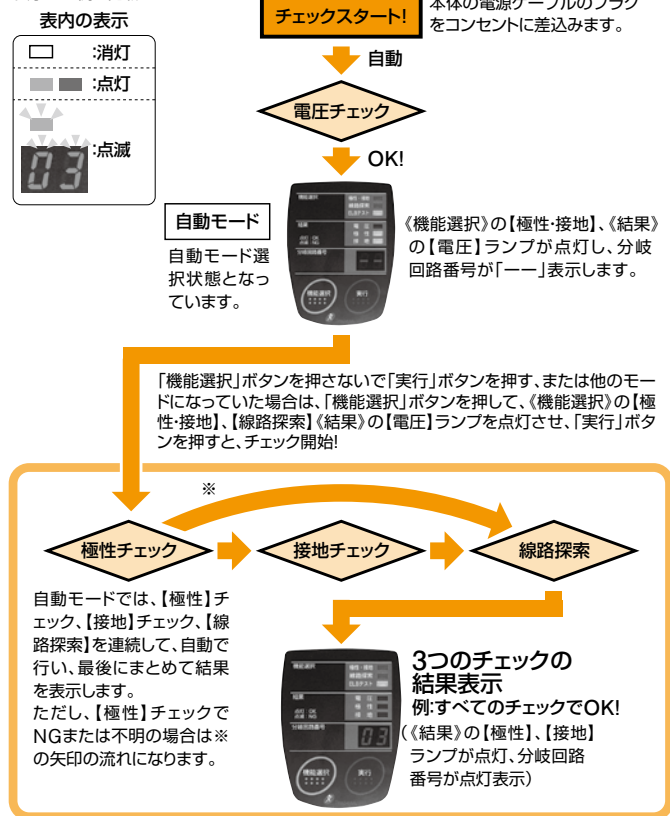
表内の表示

:消灯

:点灯

:点滅

03

チェックスタート!

本体の電源ケーブルのプラグをコンセントに差込みます。

自動

電圧チェック

OK!

自動モード

自動モード選択状態となっています。

《機能選択》の【極性・接地】、《結果》の【電圧】ランプが点灯し、分岐回路番号が「ーー」表示します。

「機能選択」ボタンを押さないで「実行」ボタンを押す、または他のモードになっていた場合は、「機能選択」ボタンを押して、《機能選択》の【極性・接地】、【線路探索】《結果》の【電圧】ランプを点灯させ、「実行」ボタンを押すと、チェック開始!

※

極性チェック

接地チェック

線路探索

自動モードでは、【極性】チェック、【接地】チェック、【線路探索】を連続して、自動で行い、最後にまとめて結果を表示します。
ただし、【極性】チェックでNGまたは不明の場合は※の矢印の流れになります。

03

3つのチェックの結果表示
例:すべてのチェックでOK!
(《結果》の【極性】、【接地】ランプが点灯、分岐回路番号が点灯表示)